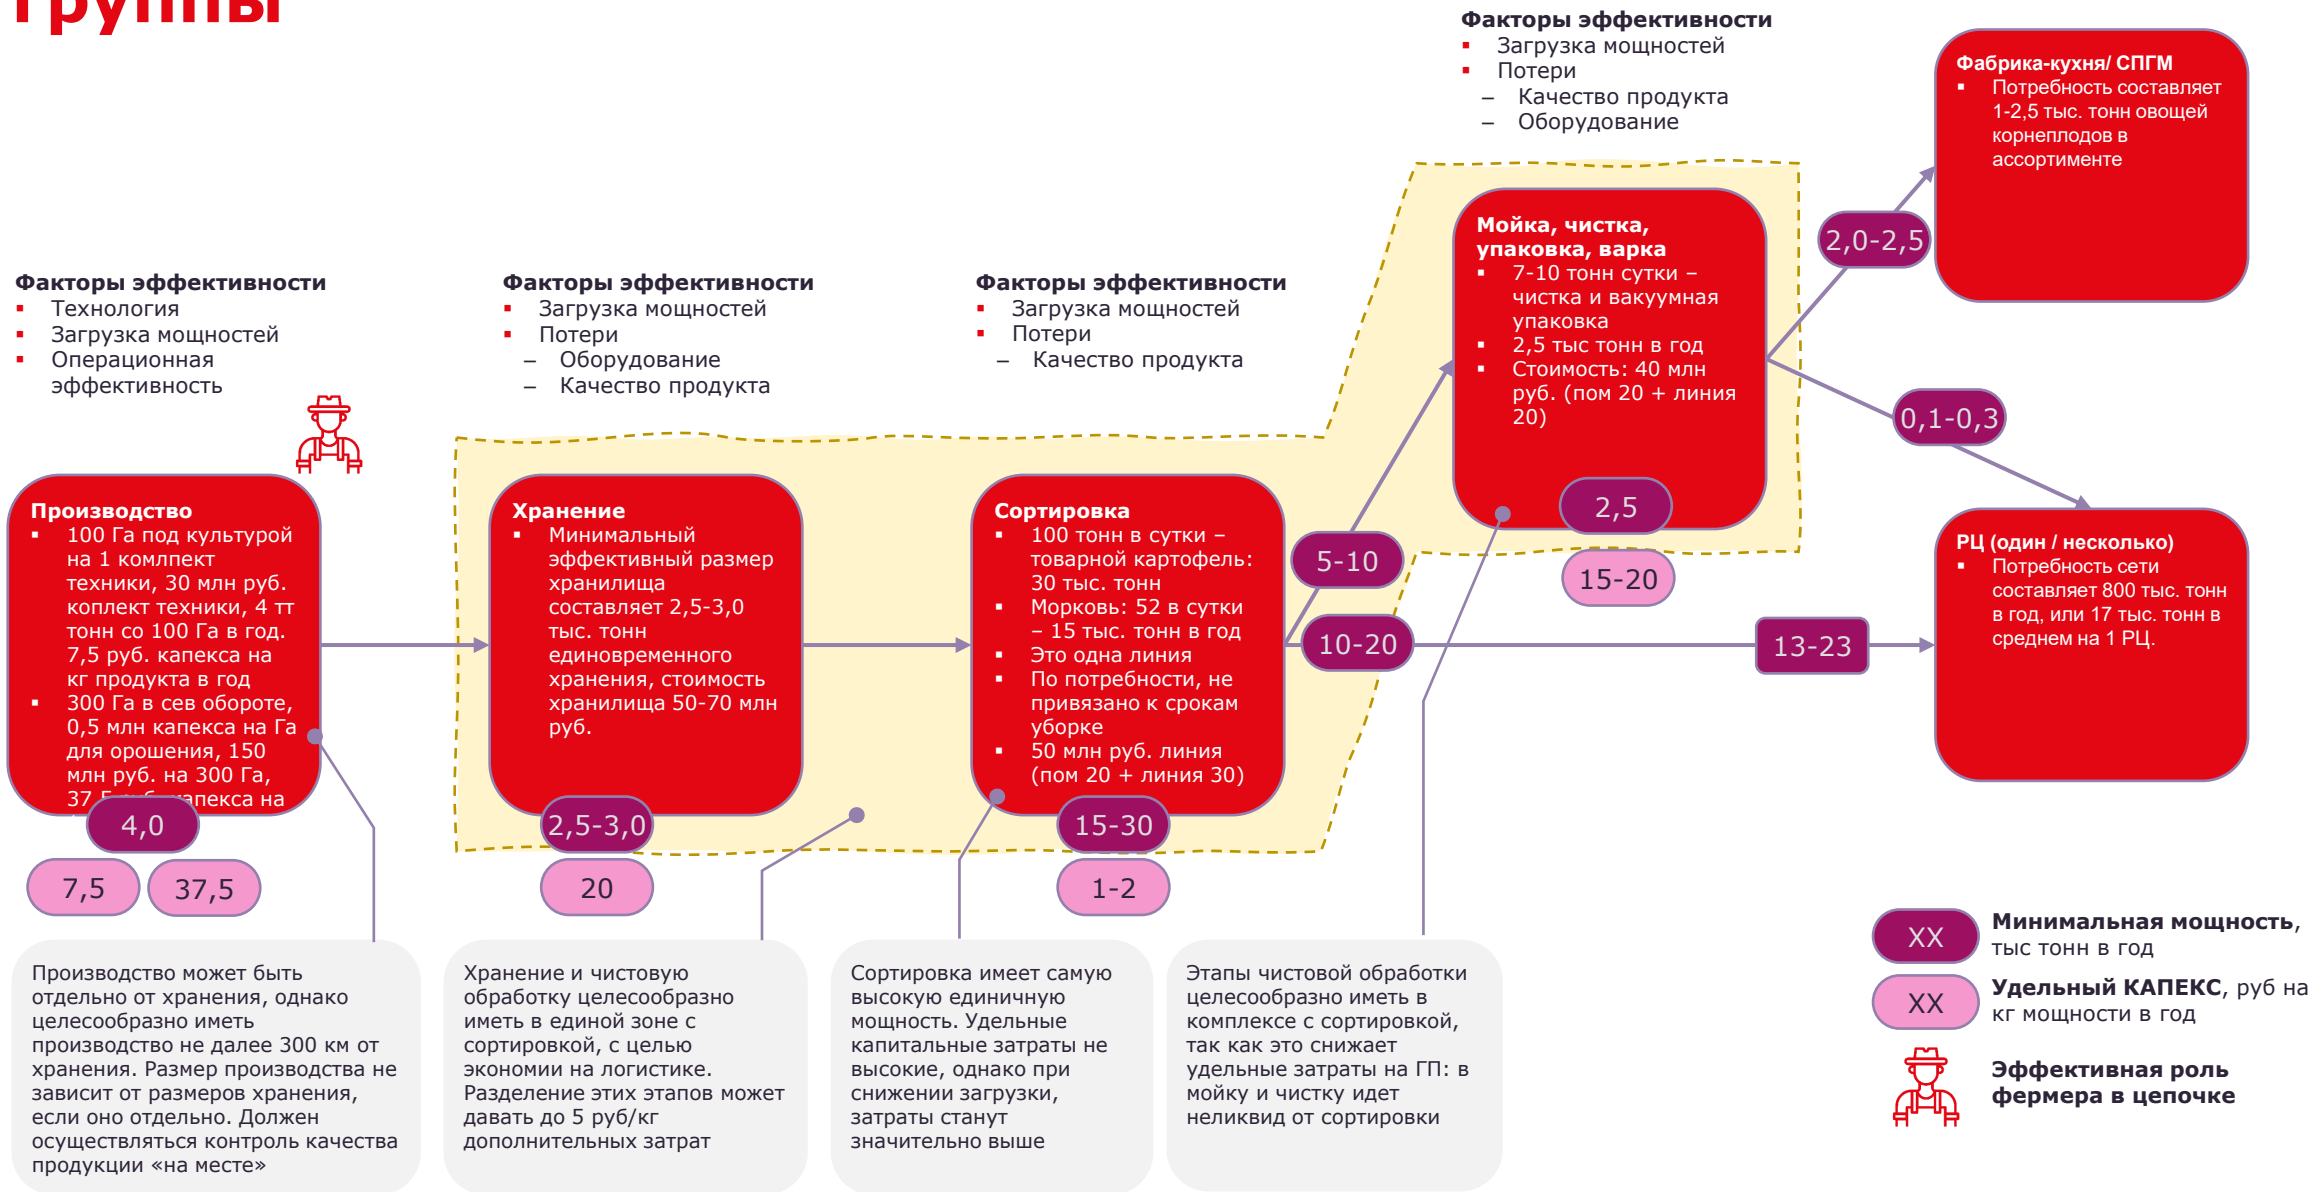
группы

Факторы эффективности
- Загрузка мощностей
- Потери
– Качество продукта
– Оборудование

Фабрика-кухня/ СПГМ
- Потребность составляет 1-2,5 тыс. тонн овощей корнеплодов в ассортименте

Факторы эффективности
- Технология
- Загрузка мощностей
- Операционная эффективность

Факторы эффективности
- Загрузка мощностей
- Потери
– Оборудование
– Качество продукта

Факторы эффективности
- Загрузка мощностей
- Потери
– Качество продукта

Мойка, чистка, упаковка, варка
- 7-10 тонн сутки – чистка и вакуумная упаковка
- 2,5 тыс тонн в год
- Стоимость: 40 млн руб. (пом 20 + линия 20)

2,5

15-20

2,0-2,5

0,1-0,3

Производство
- 100 Га под культурой на 1 комплект техники, 30 млн руб. коплект техники, 4 тт тонн со 100 Га в год. 7,5 руб. капекса на кг продукта в год
- 300 Га в сев обороте, 0,5 млн капекса на Га для орошения, 150 млн руб. на 300 Га, 37 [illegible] капекса на

4,0

7,5

37,5

Хранение
- Минимальный эффективный размер хранилища составляет 2,5-3,0 тыс. тонн единовременного хранения, стоимость хранилища 50-70 млн руб.

2,5-3,0

20

Сортировка
- 100 тонн в сутки – товарной картофель: 30 тыс. тонн
- Морковь: 52 в сутки – 15 тыс. тонн в год
- Это одна линия
- По потребности, не привязано к срокам уборке
- 50 млн руб. линия (пом 20 + линия 30)

15-30

1-2

5-10

10-20

13-23

РЦ (один / несколько)
- Потребность сети составляет 800 тыс. тонн в год, или 17 тыс. тонн в среднем на 1 РЦ.

Производство может быть отдельно от хранения, однако целесообразно иметь производство не далее 300 км от хранения. Размер производства не зависит от размеров хранения, если оно отдельно. Должен осуществляться контроль качества продукции «на месте»

Хранение и чистовую обработку целесообразно иметь в единой зоне с сортировкой, с целью экономии на логистике. Разделение этих этапов может давать до 5 руб/кг дополнительных затрат

Сортировка имеет самую высокую единичную мощность. Удельные капитальные затраты не высокие, однако при снижении загрузки, затраты станут значительно выше

Этапы чистовой обработки целесообразно иметь в комплексе с сортировкой, так как это снижает удельные затраты на ГП: в мойку и чистку идет неликвид от сортировки

XX Минимальная мощность, тыс тонн в год

XX Удельный КАПЕКС, руб на кг мощности в год

Эффективная роль фермера в цепочке